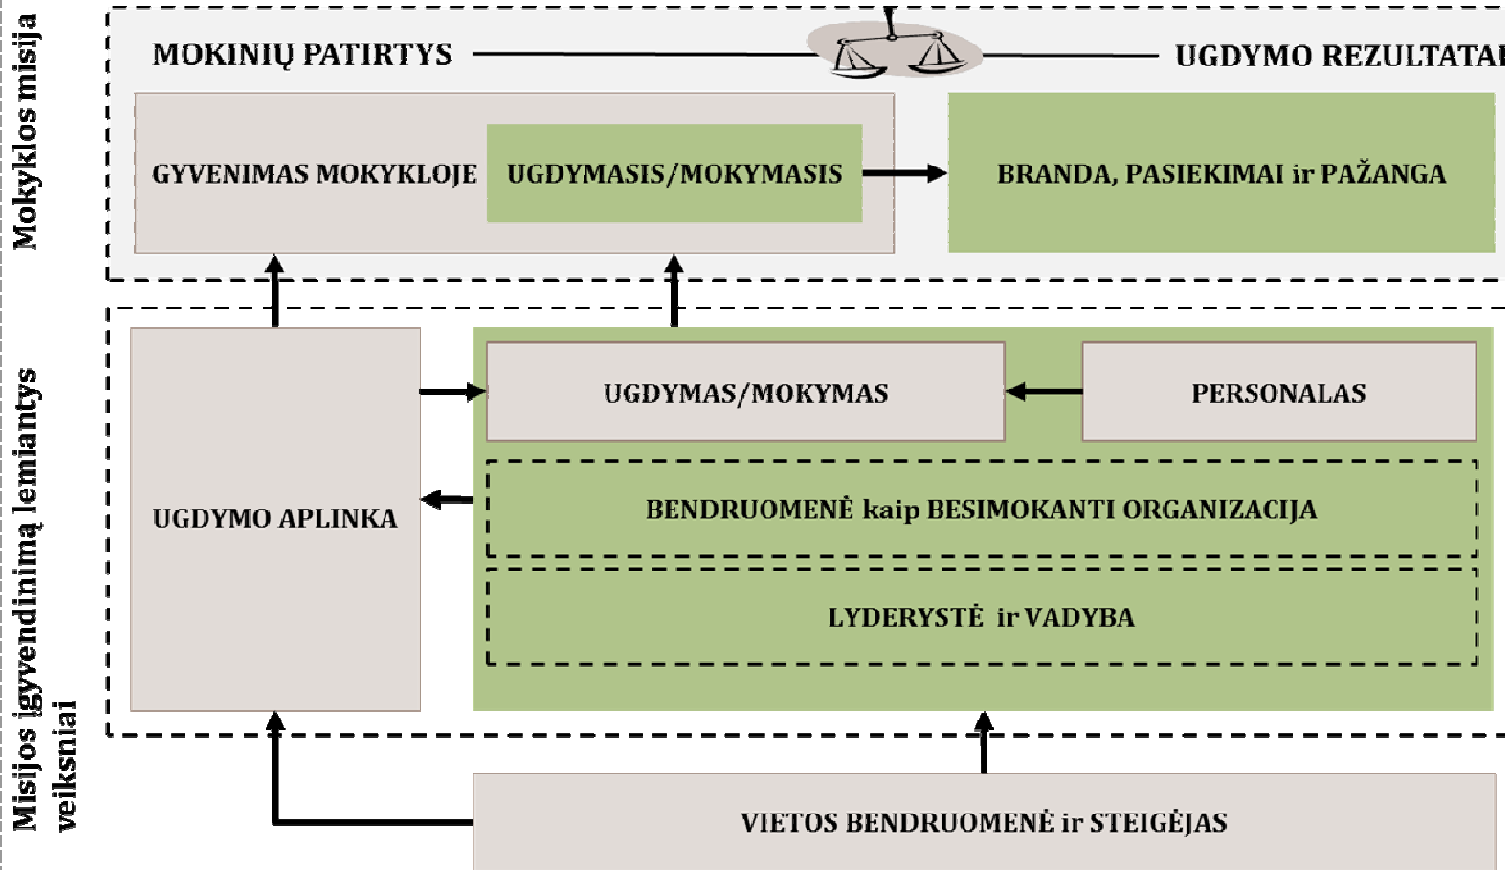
Mokyklos misija

MOKINIŲ PATIRTYS

UGDYMO REZULTATAI

GYVENIMAS MOKYKLOJE

UGDYMASIS/MOKYMASIS

BRANDA, PASIEKIMAI ir PAŽANGA

Misijos įgyvendinimą lemiantys veiksniai

UGDYMO APLINKA

UGDYMAS/MOKYMAS

PERSONALAS

BENDRUOMENĖ kaip BESIMOKANTI ORGANIZACIJA

LYDERYSTĖ ir VADYBA

VIETOS BENDRUOMENĖ ir STEIGĖJAS